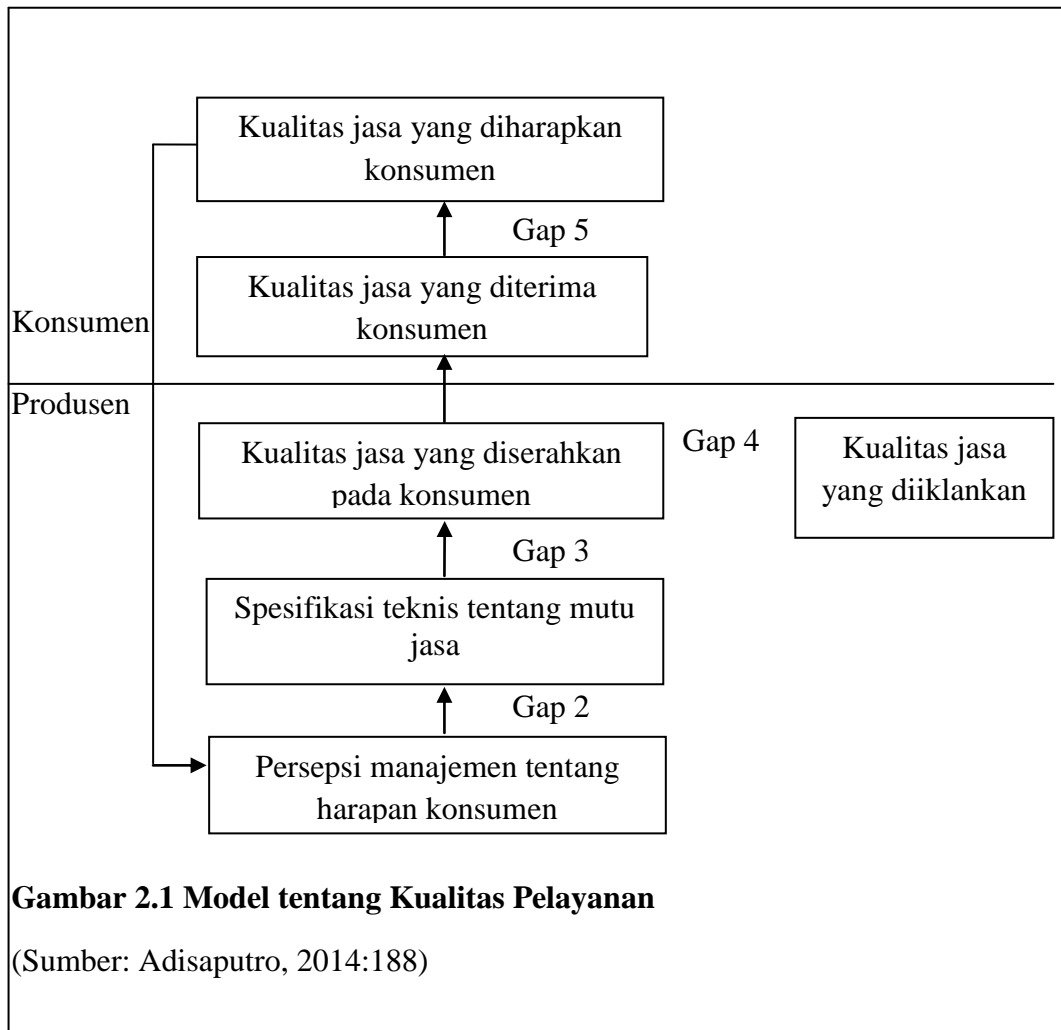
Kualitas jasa yang diharapkan konsumen

Gap 5

Kualitas jasa yang diterima konsumen

Konsumen

Produsen

Kualitas jasa yang diserahkan pada konsumen

Gap 4

Kualitas jasa yang diiklankan

Gap 3

Spesifikasi teknis tentang mutu jasa

Gap 2

Persepsi manajemen tentang harapan konsumen

**Gambar 2.1 Model tentang Kualitas Pelayanan**

(Sumber: Adisaputro, 2014:188)